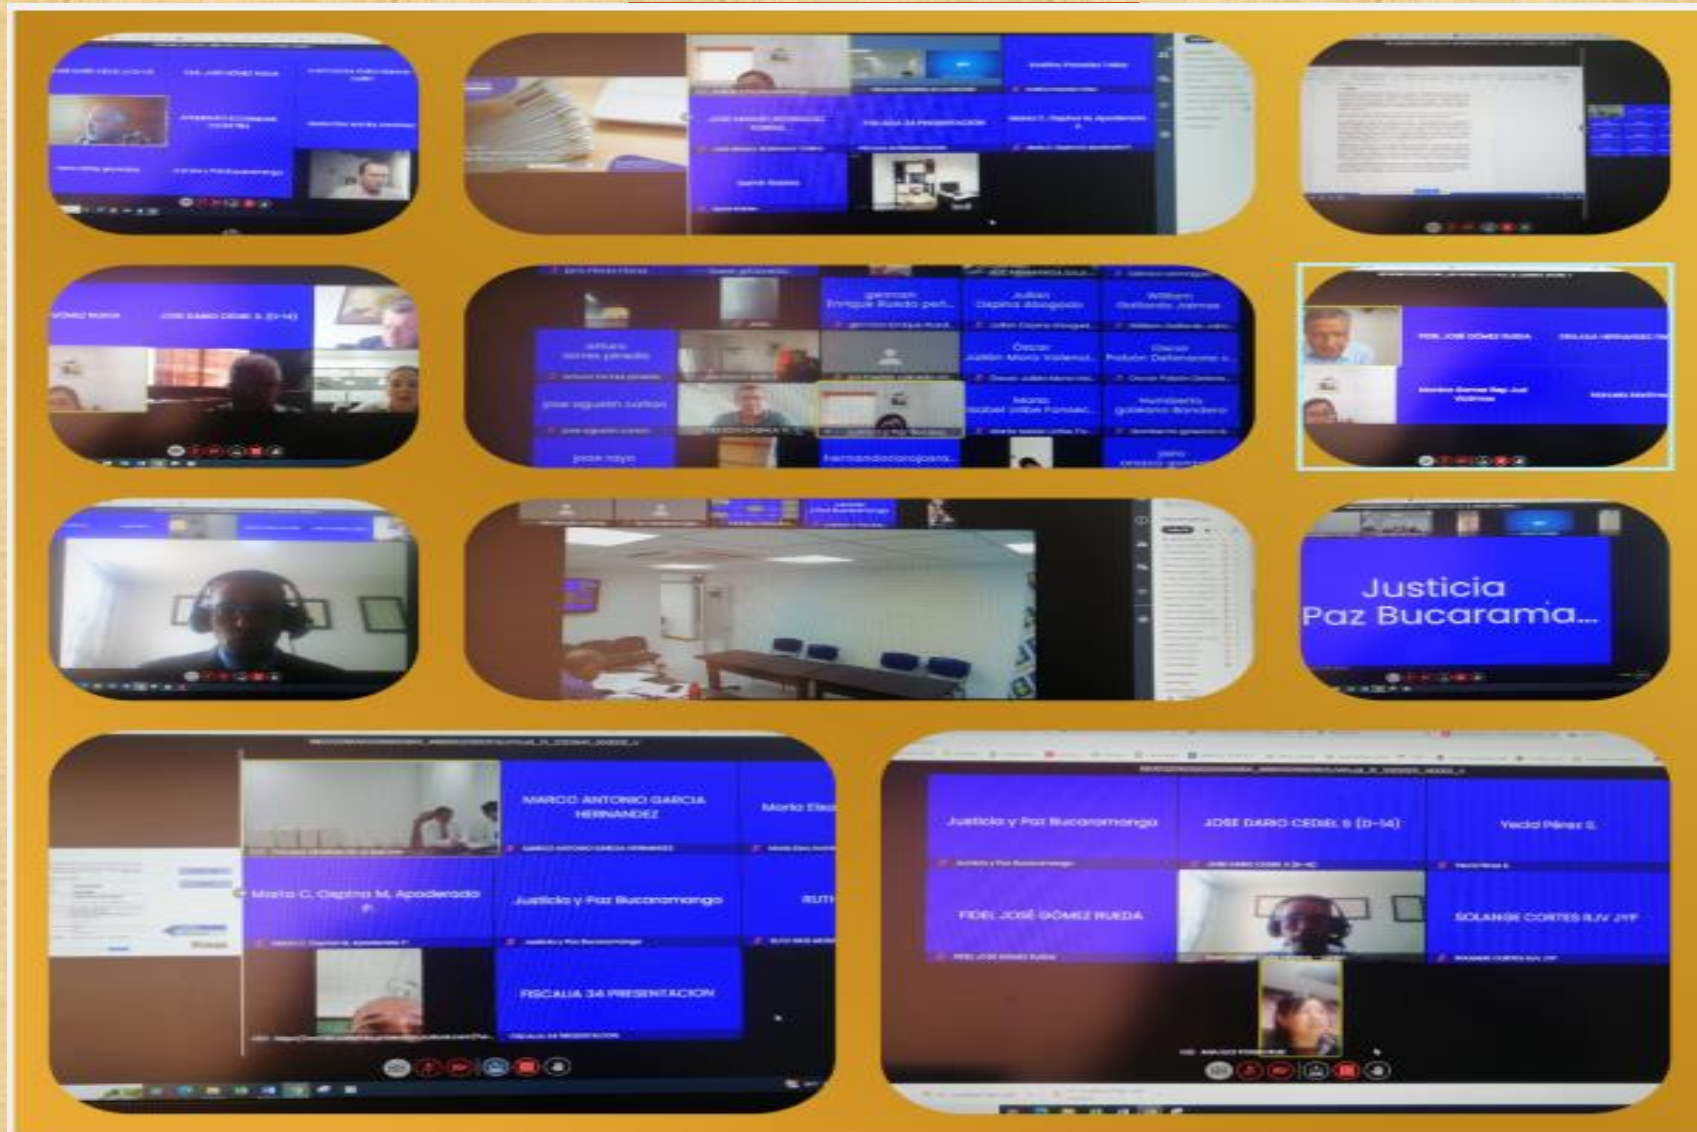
JOSE DARIO CEDIEL S. (D-14)

german Enrique Rueda peñ...

Julian Ospina Abogado

William Gallardo Jaimes

arturo torres pineda

Oscar Julián Mora Valenz...

Oscar Pabón Defensoría ...

jose agustin carlon

Maria Isabel Uribe Fonsec...

Humberto galeano Bandera

FIDEL JOSÉ GÓMEZ RUEDA

Justicia Paz Bucarama...

MARCO ANTONIO GARCIA HERNANDEZ

Maria C. Ospina M. Apoderado P.

Justicia y Paz Bucaramanga

FISCALIA 34 PRESENTACION

Justicia y Paz Bucaramanga

JOSE DARIO CEDIEL S (D-14)

Yecid Pérez S.

FIDEL JOSÉ GÓMEZ RUEDA

SOLANGE CORTES RJV JYP